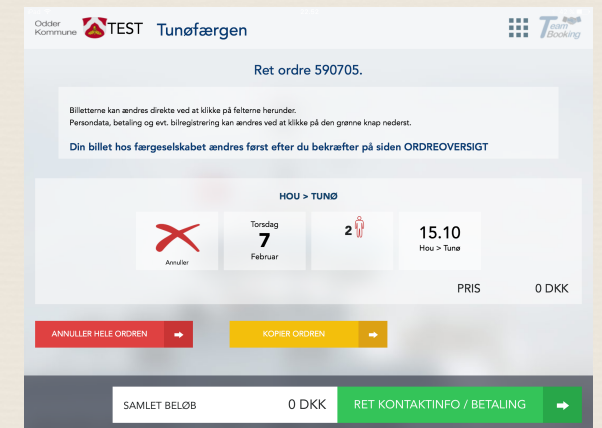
Odder Kommune TEST Tunøfærgen

Team Booking

Ret ordre 590705.

Billetterne kan ændres direkte ved at klikke på felterne herunder.
Persondata, betaling og evt. bilregistrering kan ændres ved at klikke på den grønne knap nederst.

Din billet hos færgeselskabet ændres først efter du bekræfter på siden ORDREOVERSIGT

HOU > TUNØ

Annuller

Torsdag
7
Februar

2

15.10
Hou > Tunø

PRIS 0 DKK

ANNULLER HELE ORDREN

KOPIER ORDREN

SAMLET BELØB 0 DKK

RET KONTAKTINFO / BETALING